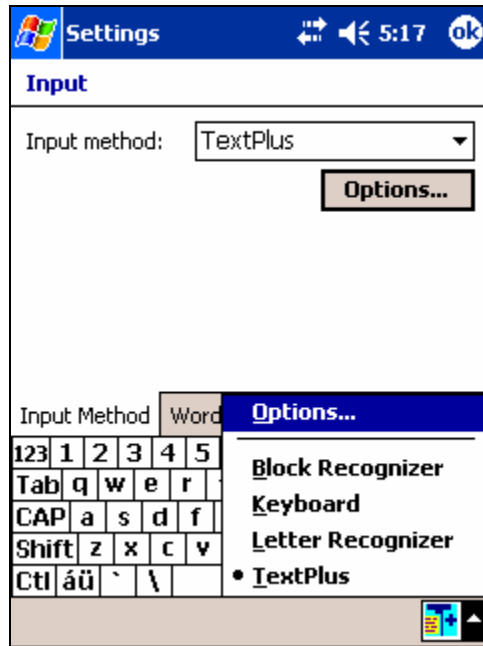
Settings 5:17 ok

Input

Input method: TextPlus

Options...

Input Method Word

123 1 2 3 4 5
Tab q w e r
CAP a s d f
Shift z x c v
Ctl áü ` \

Options...

Block Recognizer
Keyboard
Letter Recognizer
• TextPlus